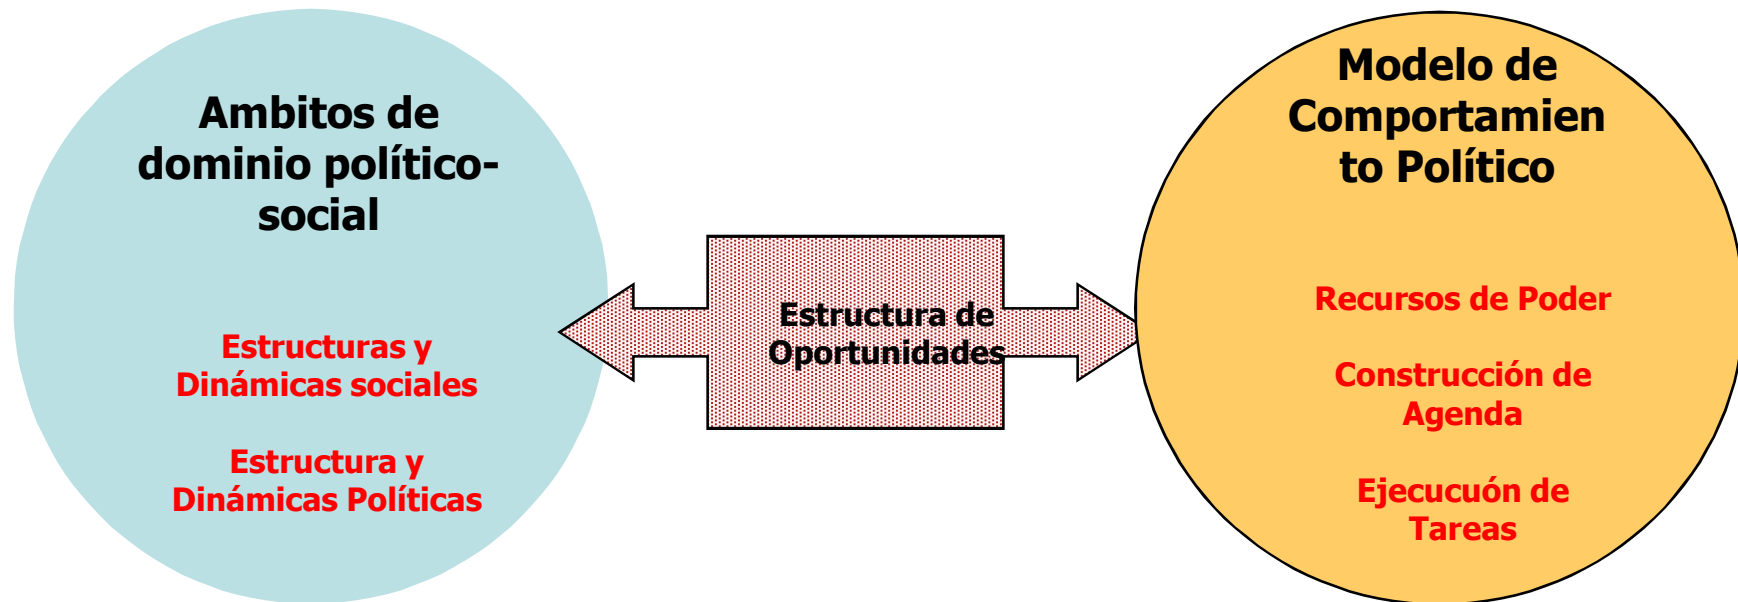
Ambitos de dominio político-social

Estructuras y Dinámicas sociales

Estructura y Dinámicas Políticas

Estructura de Oportunidades

Modelo de Comportamiento Político

Recursos de Poder

Construcción de Agenda

Ejecucuón de Tareas